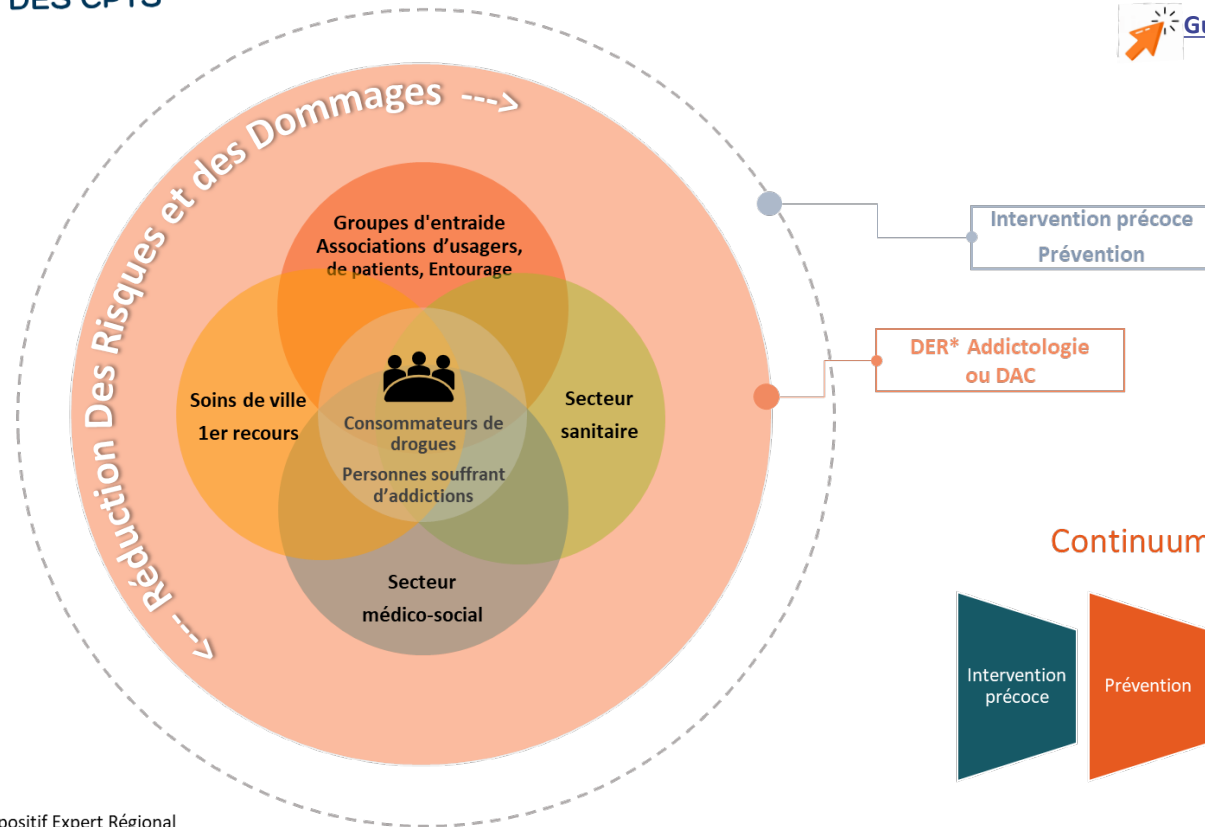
DES CPTS

Gu

<--- Réduction Des Risques et des Dommages --->

Groupes d'entraide
Associations d'usagers, de patients, Entourage

Soins de ville
1er recours

Secteur sanitaire

Consommateurs de drogues
Personnes souffrant d'addictions

Secteur médico-social

Intervention précoce
Prévention

DER* Addictologie ou DAC

Continuum

Intervention précoce

Prévention

ispositif Expert Régional